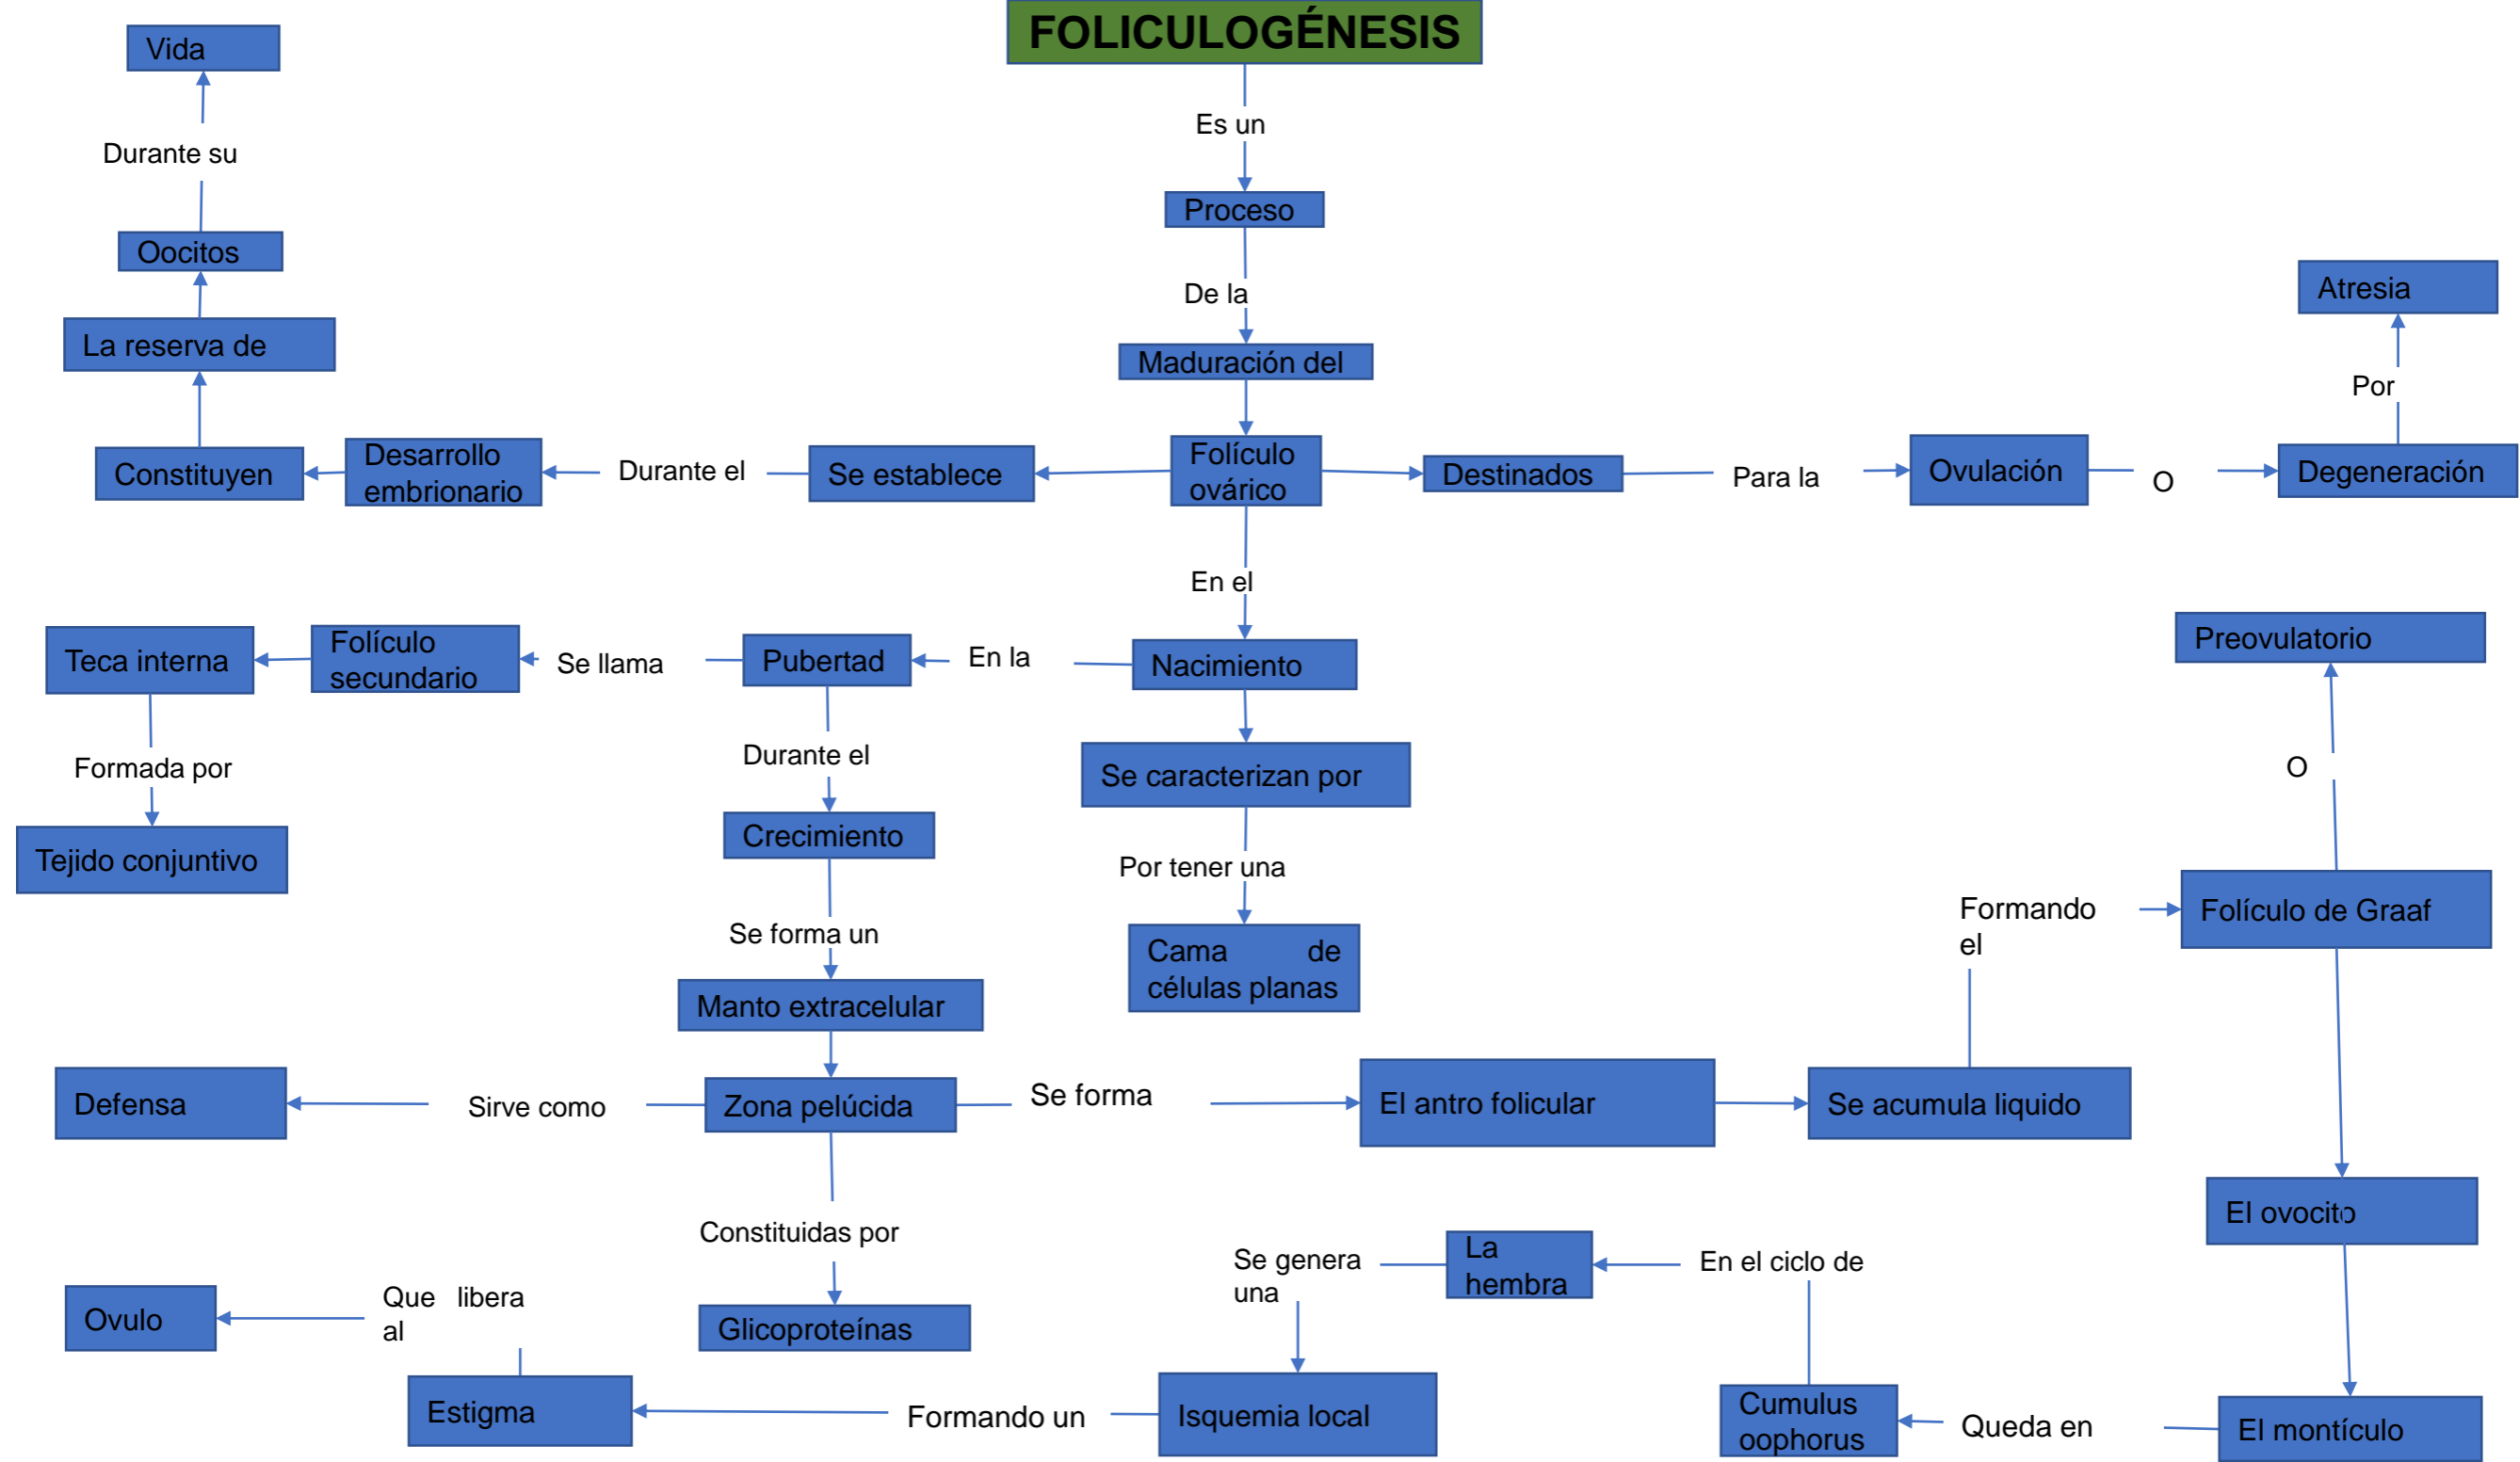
FOLICULOGÉNESIS

Es un

Proceso

De la

Maduración del

Folículo ovárico

Se establece

Durante el

Desarrollo embrionario

Constituyen

La reserva de

Oocitos

Durante su

Vida

Destinados

Para la

Ovulación

O

Degeneración

Por

Atresia

En el

Nacimiento

Se caracterizan por

Por tener una

Cama de células planas

En la

Pubertad

Se llama

Folículo secundario

Teca interna

Formada por

Tejido conjuntivo

Durante el

Crecimiento

Se forma un

Manto extracelular

Zona pelúcida

Sirve como

Defensa

Constituidas por

Glicoproteínas

Se forma

El antro folicular

Se acumula liquido

Formando el

Folículo de Graaf

O

Preovulatorio

El ovocito

El montículo

Queda en

Cumulus oophorus

En el ciclo de

La hembra

Se genera una

Isquemia local

Formando un

Estigma

Que libera al

Ovulo